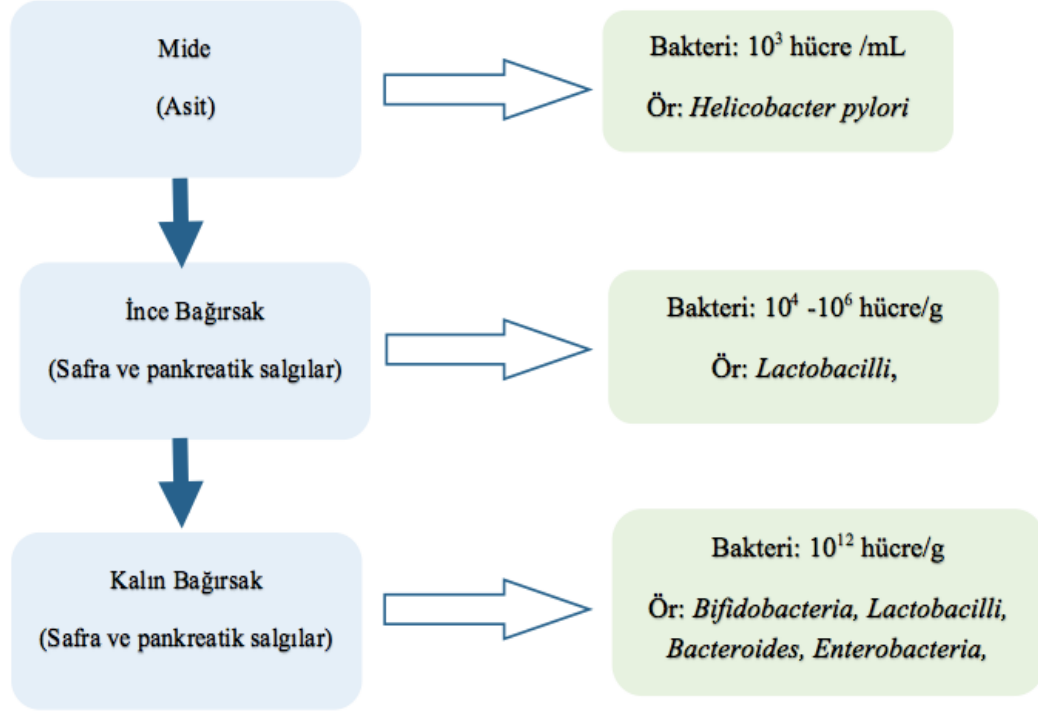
Mide

(Asit)

Bakteri: $10^3$ hücre /mL

Ör: Helicobacter pylori

İnce Bağırsak

(Safra ve pankreatik salgılar)

Bakteri: $10^4$ -$10^6$ hücre/g

Ör: Lactobacilli,

Kalın Bağırsak

(Safra ve pankreatik salgılar)

Bakteri: $10^{12}$ hücre/g

Ör: Bifidobacteria, Lactobacilli, Bacteroides, Enterobacteria,